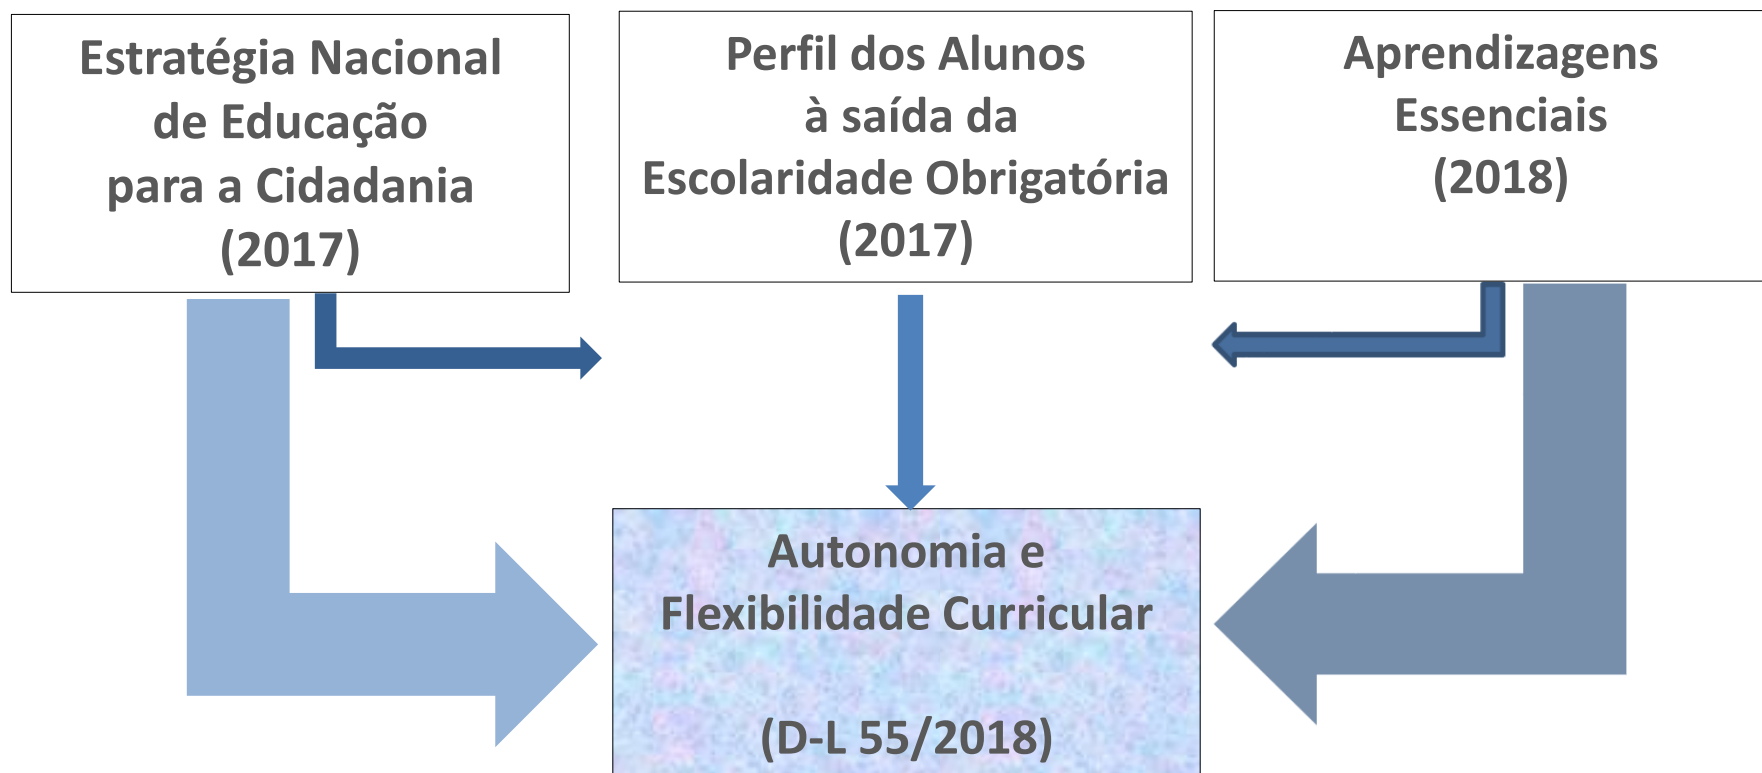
Estratégia Nacional de Educação para a Cidadania (2017)

Perfil dos Alunos à saída da Escolaridade Obrigatória (2017)

Aprendizagens Essenciais (2018)

Autonomia e Flexibilidade Curricular

(D-L 55/2018)